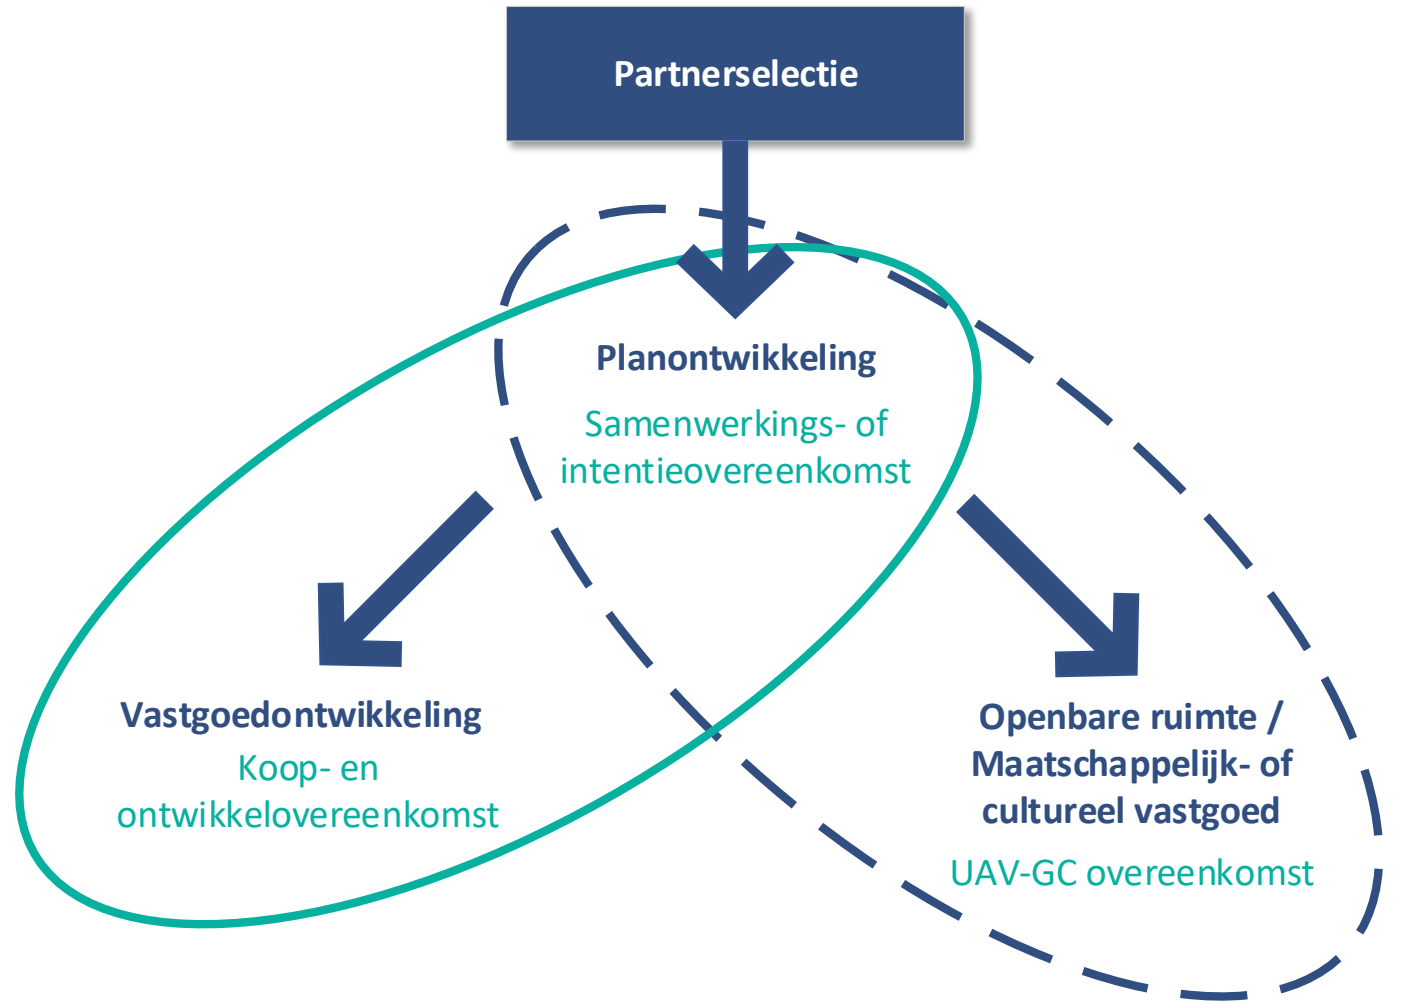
Partnerselectie

Planontwikkeling

Samenwerkings- of intentieovereenkomst

Vastgoedontwikkeling

Koop- en ontwikkelovereenkomst

Openbare ruimte / Maatschappelijk- of cultureel vastgoed

UAV-GC overeenkomst